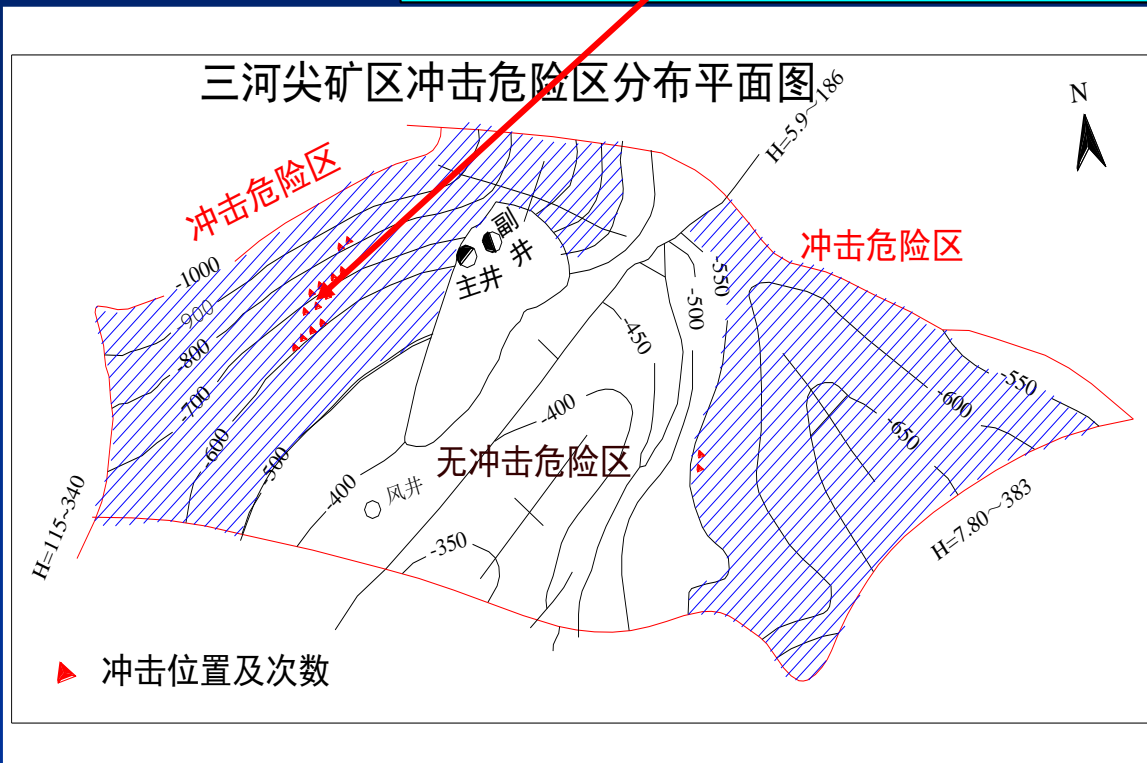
三河尖矿区冲击危险区分布平面图

N

H=5.9~186

冲击危险区

冲击危险区

副井

主井

-1000

-900

-800

-700

-600

-500

-550

-500

-450

-400

-400

-350

-550

-600

-650

无冲击危险区

风井

H=115~340

H=7.80~383

冲击位置及次数